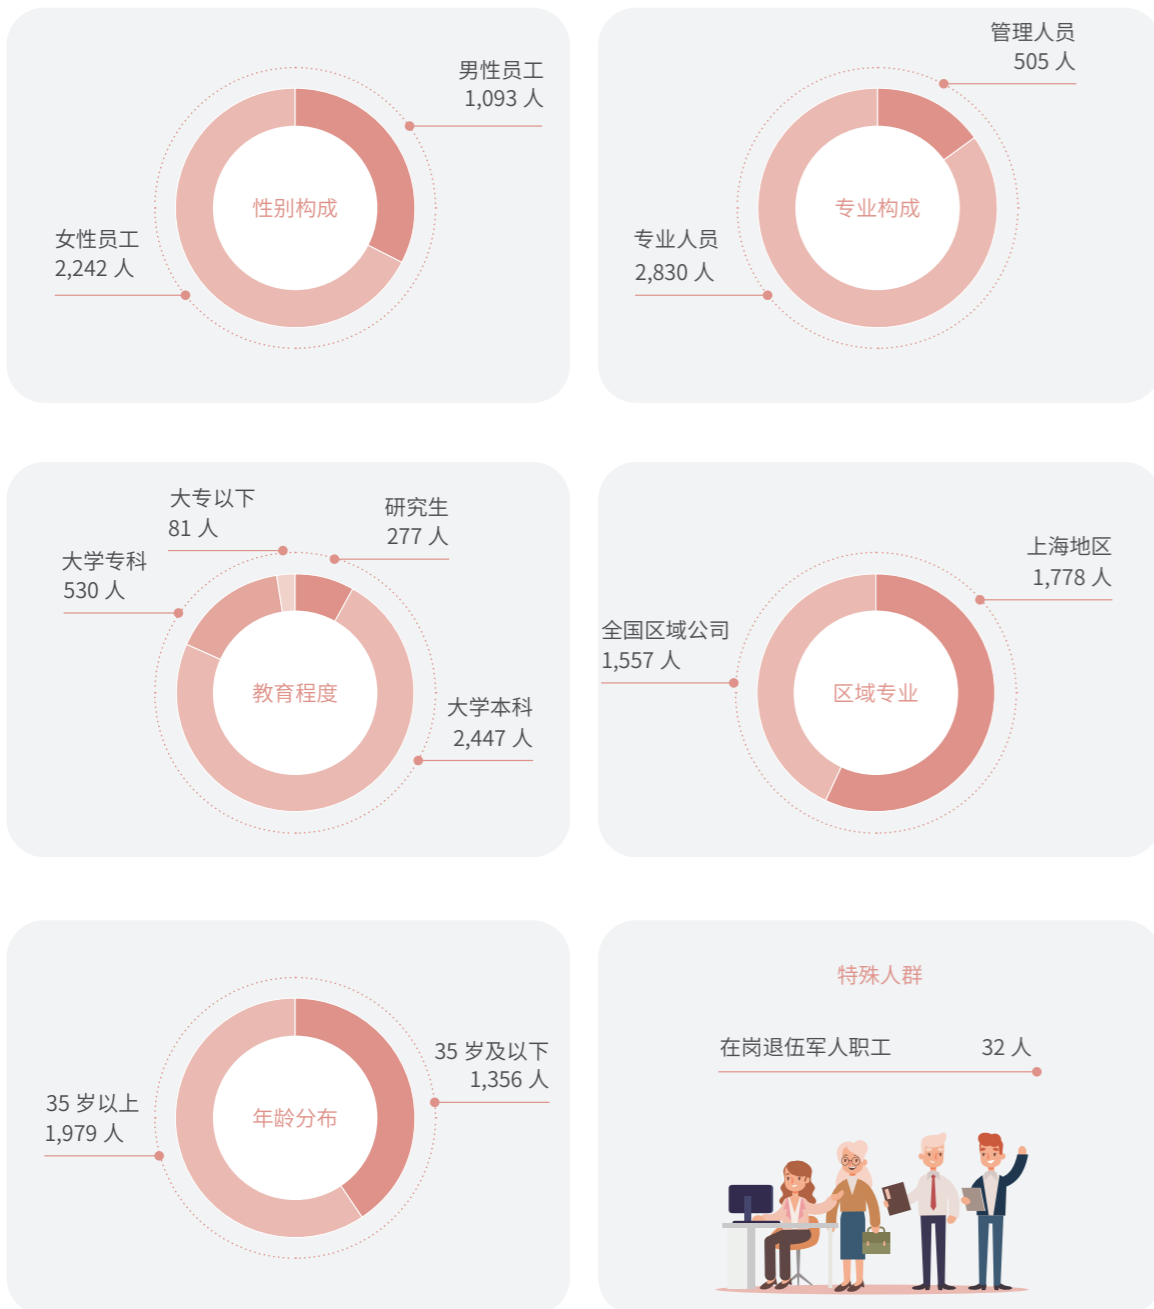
男性员工
1,093 人

女性员工
2,242 人

性别构成

管理人员
505 人

专业人员
2,830 人

专业构成

大专以下
81 人

研究生
277 人

大学专科
530 人

教育程度

大学本科
2,447 人

上海地区
1,778 人

全国区域公司
1,557 人

区域专业

35 岁及以下
1,356 人

35 岁以上
1,979 人

年龄分布

特殊人群

在岗退伍军人职工 32 人